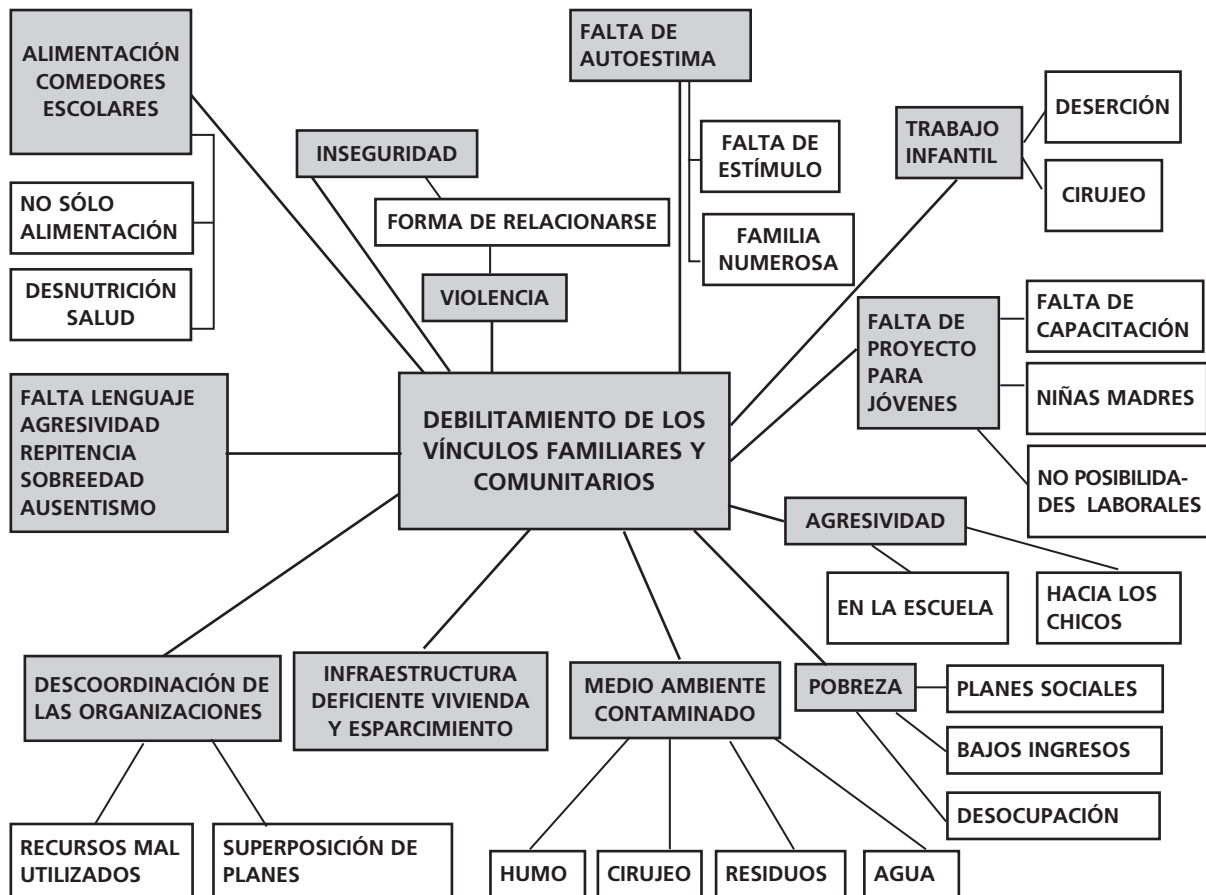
ALIMENTACIÓN COMEDORES ESCOLARES

NO SÓLO ALIMENTACIÓN

DESNUTRICIÓN SALUD

INSEGURIDAD

FORMA DE RELACIONARSE

VIOLENCIA

FALTA DE AUTOESTIMA

FALTA DE ESTÍMULO

FAMILIA NUMEROSA

TRABAJO INFANTIL

DESERCIÓN

CIRUJEO

FALTA DE PROYECTO PARA JÓVENES

FALTA DE CAPACITACIÓN

NIÑAS MADRES

NO POSIBILIDADES LABORALES

FALTA LENGUAJE AGRESIVIDAD REPITENCIA SOBREEDAD AUSENTISMO

DEBILITAMIENTO DE LOS VÍNCULOS FAMILIARES Y COMUNITARIOS

AGRESIVIDAD

EN LA ESCUELA

HACIA LOS CHICOS

DESCOORDINACIÓN DE LAS ORGANIZACIONES

RECURSOS MAL UTILIZADOS

SUPERPOSICIÓN DE PLANES

INFRAESTRUCTURA DEFICIENTE VIVIENDA Y ESPARCIMIENTO

MEDIO AMBIENTE CONTAMINADO

HUMO

CIRUJEO

RESIDUOS

AGUA

POBREZA

PLANES SOCIALES

BAJOS INGRESOS

DESOCUPACIÓN